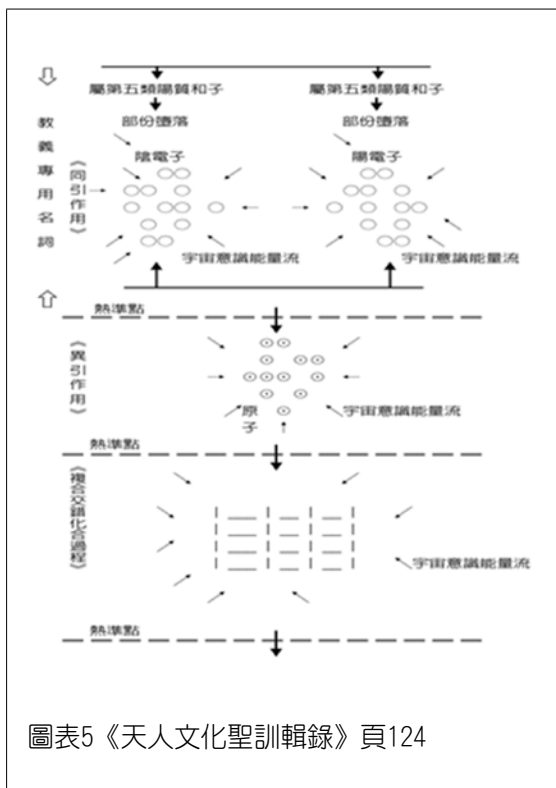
⇩
教義專用名詞

屬第五類陽質和子
部份墮落
陰電子
（同引作用）
宇宙意識能量流

屬第五類陽質和子
部份墮落
陽電子
宇宙意識能量流

⇧

熱準點

（異引作用）
原子
宇宙意識能量流

熱準點

（複合交錯化合過程）
宇宙意識能量流

熱準點

圖表5《天人文化聖訓輯錄》頁124